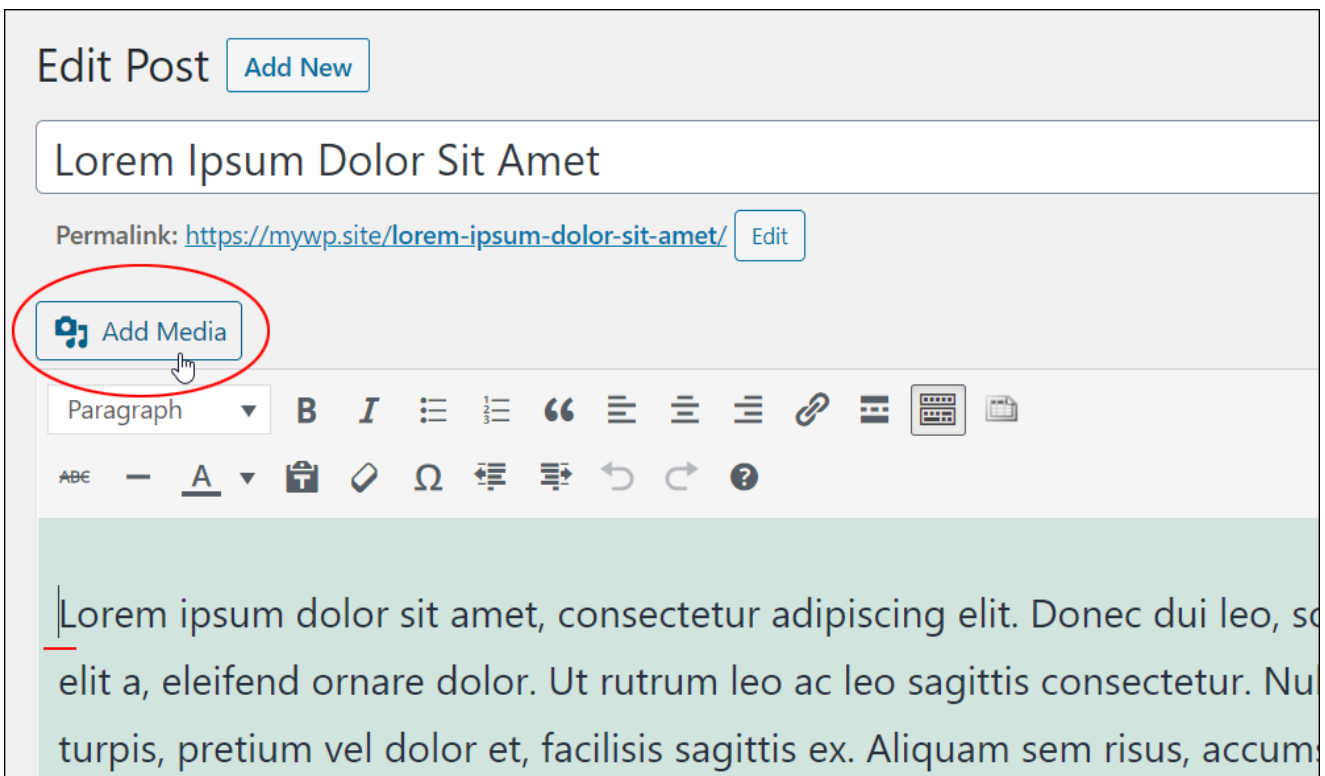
Edit Post Add New

Lorem Ipsum Dolor Sit Amet

Permalink: https://mywp.site/lorem-ipsum-dolor-sit-amet/ Edit

Add Media

Paragraph

ABC

Lorem ipsum dolor sit amet, consectetur adipiscing elit. Donec dui leo, s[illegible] elit a, eleifend ornare dolor. Ut rutrum leo ac leo sagittis consectetur. Nu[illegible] turpis, pretium vel dolor et, facilisis sagittis ex. Aliquam sem risus, accum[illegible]